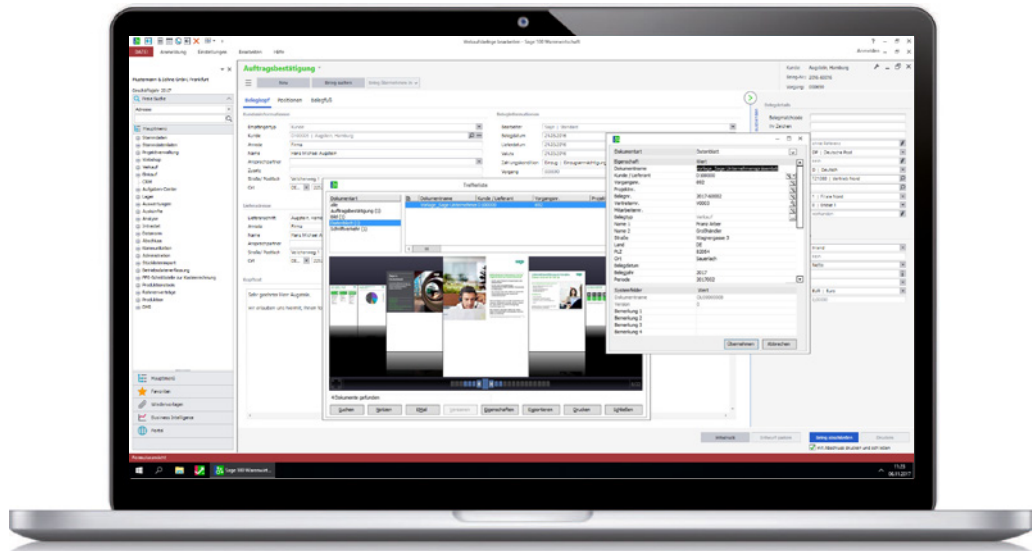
DATEI Anwendung Einstellungen Bearbeiten Hilfe

Sage 100 Warenwirtschaft

Mustermann & Söhne GmbH, Frankfurt

Auftragsbestätigung

Neu

Belegkopf Positionen Belegfuß

Kunde

Anrede Firma

Name

Straße

Ort

Lieferadresse

Freitext

Sehr geehrter Herr Augstein,

Hauptmenü

Favoriten

Business Intelligence

Trefferliste

Dokumentart

alle

Auftragsbestätigung

Lieferschein

Dokumente gefunden

Suchen

Eigenschaften

Exportieren

Drucken

Schließen

Dokumentart

Eigenschaft

Wert

Dokumentname

Kunde / Lieferant

Vorgangsnr.

Belegnr.

Vertreter

Name 2

Straße

Land

PLZ

Ort

Belegdatum

Belegjahr

Periode

Bemerkung 1

Bemerkung 2

Bemerkung 3

Bemerkung 4

Übernehmen

Abbrechen

Kunde: Augstein, Hamburg

Belegdaten

Belegschließen

Sage 100 Warenwirtsch...

11:25